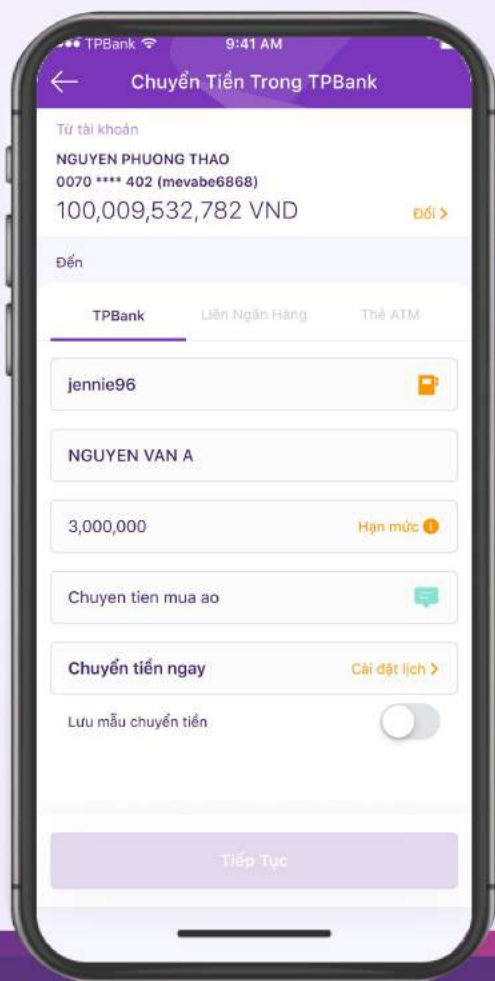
TPBank 9:41 AM

Chuyển Tiền Trong TPBank

Từ tài khoản

NGUYEN PHUONG THAO

0070 **** 402 (mevabe6868)

100,009,532,782 VND

Đổi >

Đến

TPBank

Liên Ngân Hàng

Thẻ ATM

jennie96

NGUYEN VAN A

3,000,000

Hạn mức

Chuyen tien mua ao

Chuyển tiền ngay

Cài đặt lịch >

Lưu mẫu chuyển tiền

Tiếp Tục